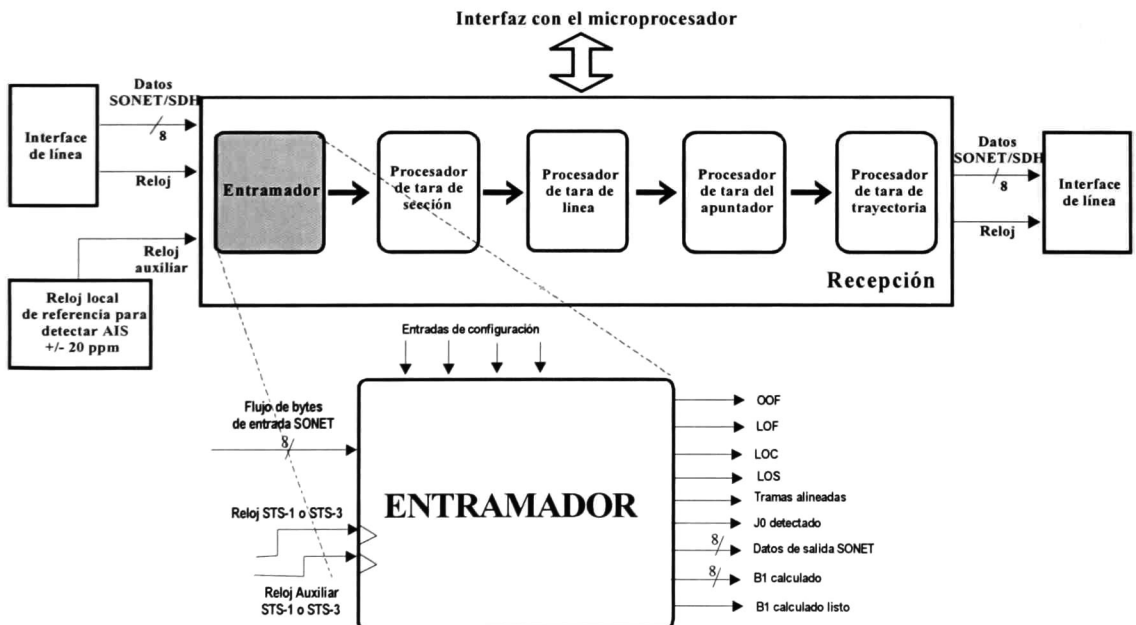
Interfaz con el microprocesador

Interface de línea

Datos SONET/SDH

8

Reloj

Reloj auxiliar

Reloj local de referencia para detectar AIS +/- 20 ppm

Entramador

Procesador de tara de sección

Procesador de tara de línea

Procesador de tara del apuntador

Procesador de tara de trayectoria

Recepción

Datos SONET/SDH

8

Reloj

Interface de línea

Entradas de configuración

Flujo de bytes de entrada SONET

8

Reloj STS-1 o STS-3

Reloj Auxiliar STS-1 o STS-3

ENTRAMADOR

OOF

LOF

LOC

LOS

Tramas alineadas

J0 detectado

8

Datos de salida SONET

8

B1 calculado

B1 calculado listo